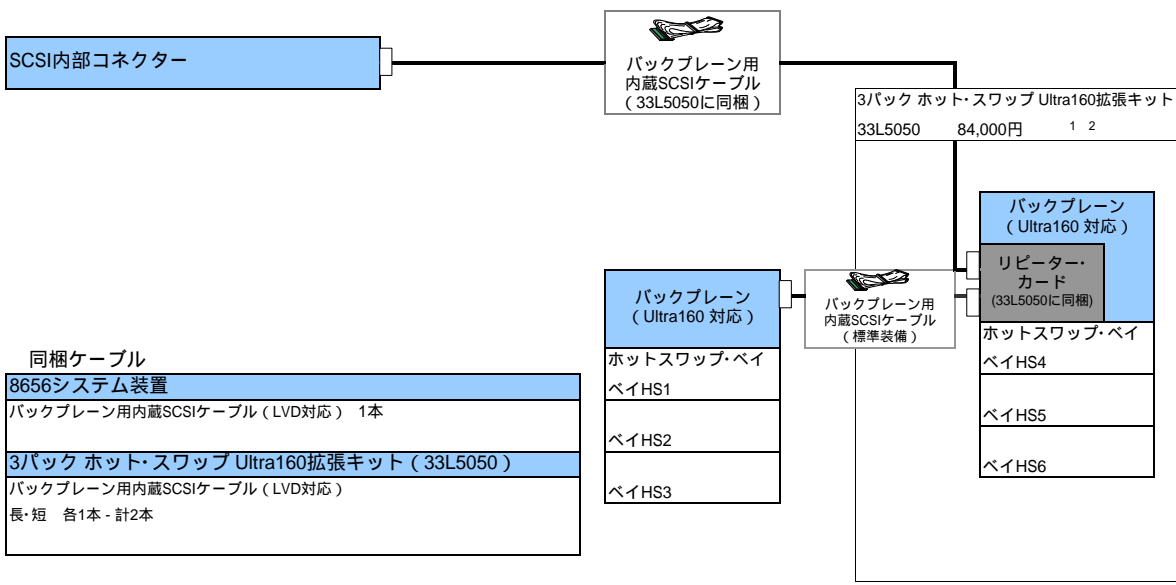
SCSI内部コネクター

バックプレーン用
内蔵SCSIケーブル
（33L5050に同梱）

3パック ホット･スワップ Ultra160拡張キット
33L5050　　84,000円　　1 2

バックプレーン
（Ultra160 対応）

リピーター・
カード
(33L5050に同梱)

ホットスワップ･ベイ
ベイHS4
ベイHS5
ベイHS6

バックプレーン
（Ultra160 対応）

バックプレーン用
内蔵SCSIケーブル
（標準装備）

ホットスワップ･ベイ
ベイHS1
ベイHS2
ベイHS3

同梱ケーブル

| 8656システム装置 |
|---|
| バックプレーン用内蔵SCSIケーブル（LVD対応） 1本 |
| 3パック ホット･スワップ Ultra160拡張キット（33L5050） |
| バックプレーン用内蔵SCSIケーブル（LVD対応）<br>長･短　各1本 - 計2本 |